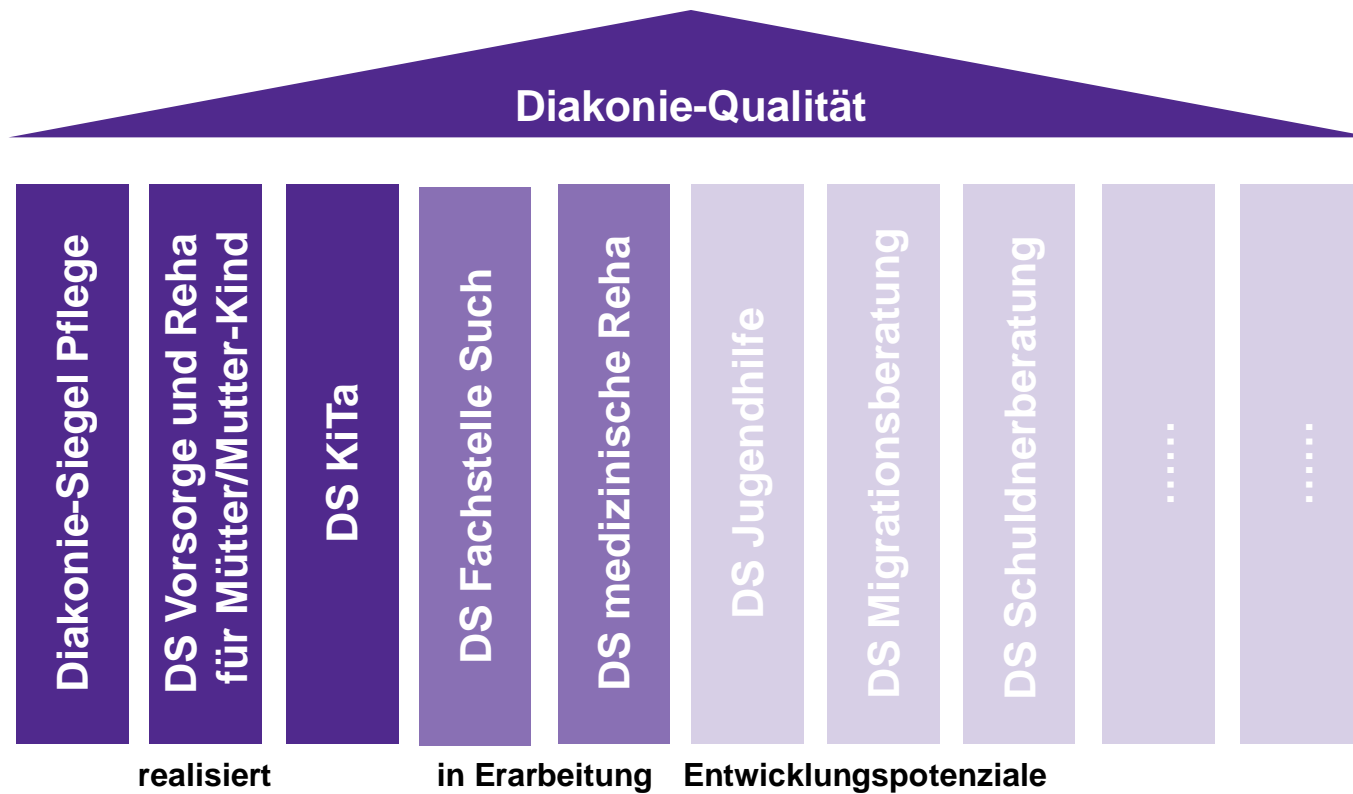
Diakonie-Qualität

Diakonie-Siegel Pflege

DS Vorsorge und Reha für Mütter/Mutter-Kind

DS KiTa

DS Fachstelle Such

DS medizinische Reha

DS Jugendhilfe

DS Migrationsberatung

DS Schuldnerberatung

......

......

realisiert

in Erarbeitung

Entwicklungspotenziale